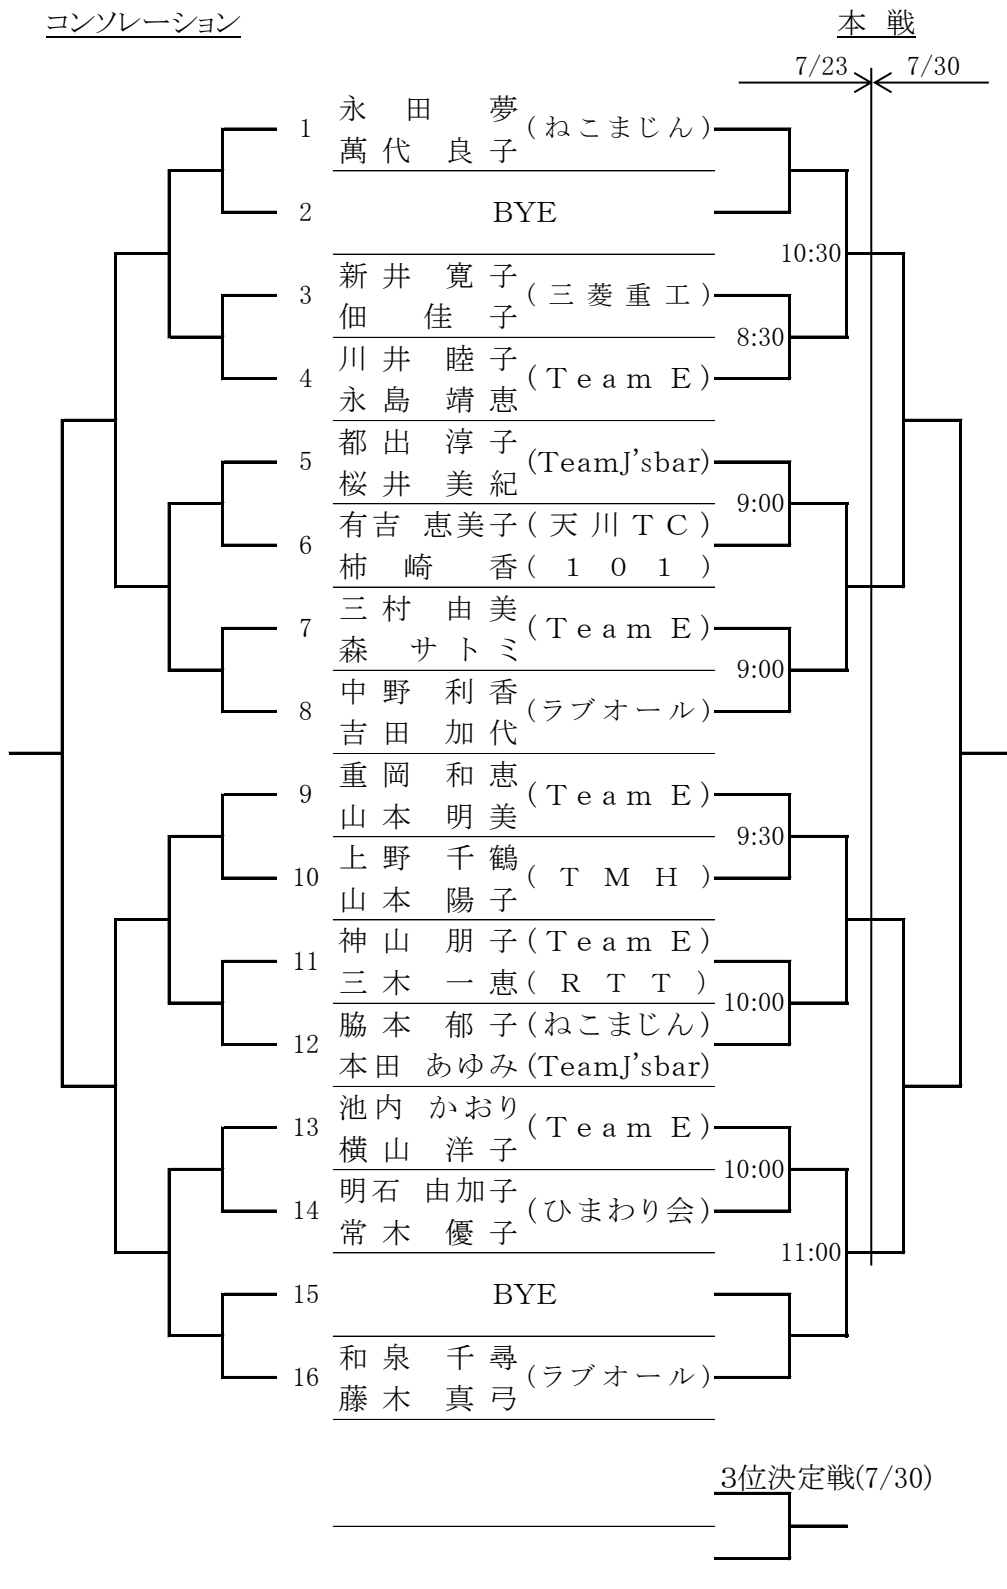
コンソレーション

本 戦

7/23 7/30

1 永田 夢 萬代 良子 (ねこまじん)

2 BYE

3 新井 寛子 佃 佳子 (三菱重工)

4 川井 睦子 永島 靖恵 (Team E)

5 都出 淳子 桜井 美紀 (TeamJ'sbar)

6 有吉 恵美子 (天川TC) 柿崎 香 (101)

7 三村 由美 森 サトミ (Team E)

8 中野 利香 吉田 加代 (ラブオール)

9 重岡 和恵 山本 明美 (Team E)

10 上野 千鶴 山本 陽子 (TMH)

11 神山 朋子 (Team E) 三木 一恵 (RTT)

12 脇本 郁子 (ねこまじん) 本田 あゆみ (TeamJ'sbar)

13 池内 かおり 横山 洋子 (Team E)

14 明石 由加子 常木 優子 (ひまわり会)

15 BYE

16 和泉 千尋 藤木 真弓 (ラブオール)

10:30
8:30
9:00
9:00
9:30
10:00
10:00
11:00

3位決定戦(7/30)